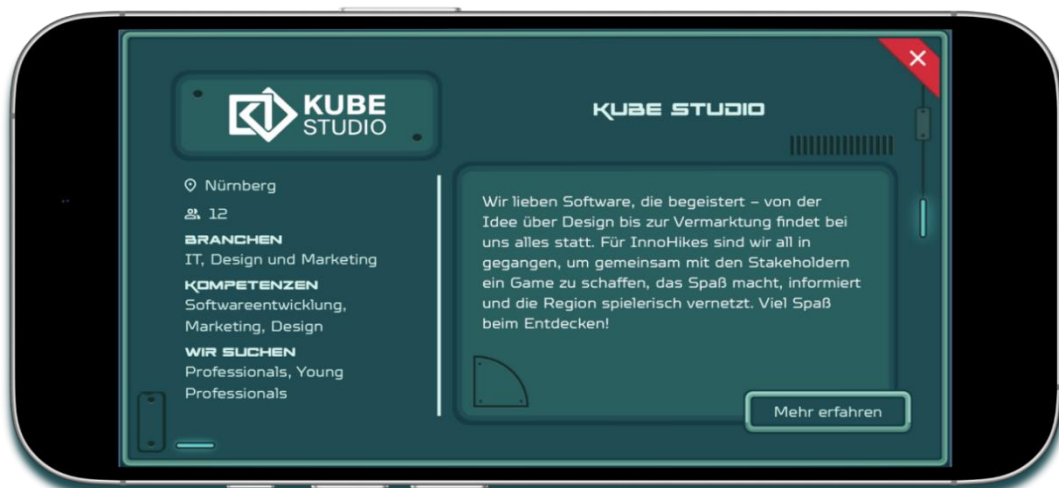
KUBE STUDIO

KUBE STUDIO

Nürnberg

12

BRANCHEN
IT, Design und Marketing

KOMPETENZEN
Softwareentwicklung, Marketing, Design

WIR SUCHEN
Professionals, Young Professionals

Wir lieben Software, die begeistert – von der Idee über Design bis zur Vermarktung findet bei uns alles statt. Für InnoHikes sind wir all in gegangen, um gemeinsam mit den Stakeholdern ein Game zu schaffen, das Spaß macht, informiert und die Region spielerisch vernetzt. Viel Spaß beim Entdecken!

Mehr erfahren